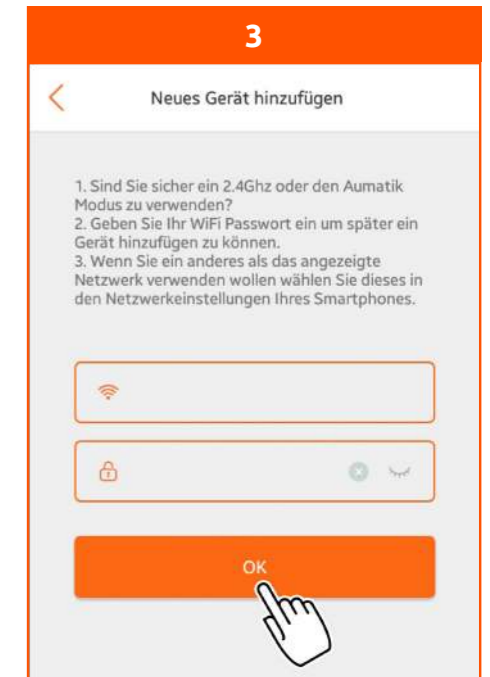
3

Neues Gerät hinzufügen

1. Sind Sie sicher ein 2.4Ghz oder den Aumatik Modus zu verwenden?
2. Geben Sie Ihr WiFi Passwort ein um später ein Gerät hinzufügen zu können.
3. Wenn Sie ein anderes als das angezeigte Netzwerk verwenden wollen wählen Sie dieses in den Netzwerkeinstellungen Ihres Smartphones.

OK